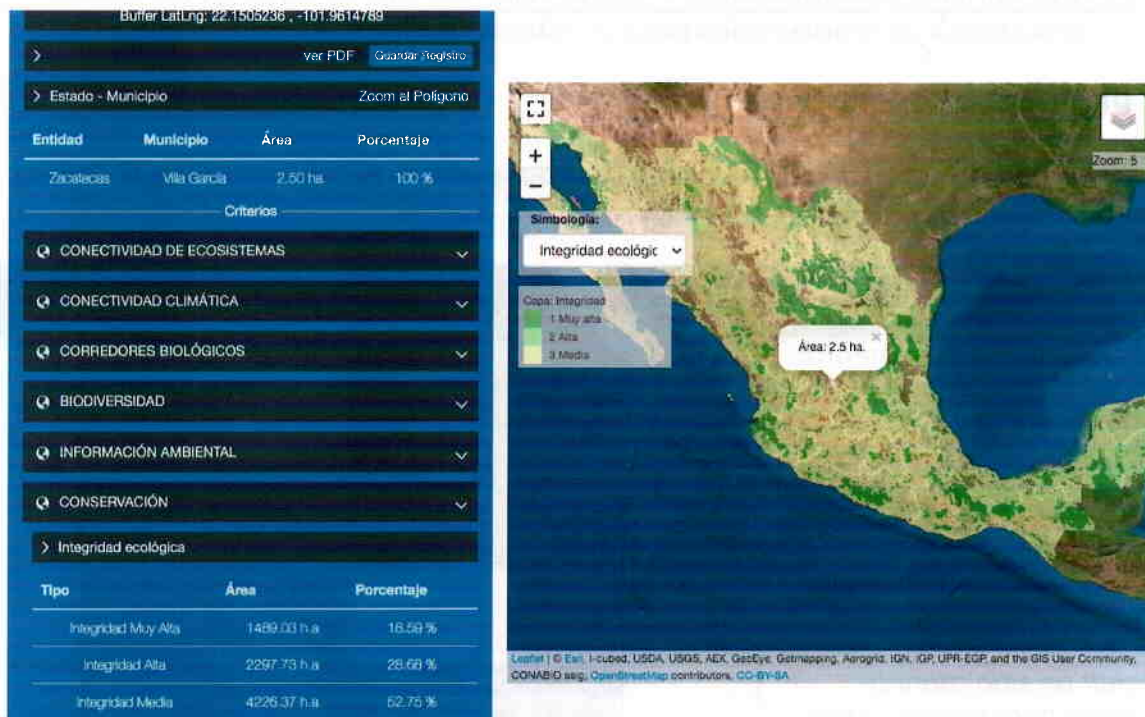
Buffer LatLng: 22.1505236 , -101.9614789

> ver PDF Guardar Registro

> Estado - Municipio Zoom al Polígono

| Entidad | Municipio | Área | Porcentaje |
|---|---|---|---|
| Zacatecas | Villa García | 2.50 ha. | 100 % |

Criterios

CONECTIVIDAD DE ECOSISTEMAS

CONECTIVIDAD CLIMÁTICA

CORREDORES BIOLÓGICOS

BIODIVERSIDAD

INFORMACIÓN AMBIENTAL

CONSERVACIÓN

> Integridad ecológica

| Tipo | Área | Porcentaje |
|---|---|---|
| Integridad Muy Alta | 1489.03 h.a | 18.59 % |
| Integridad Alta | 2297.73 h.a | 28.68 % |
| Integridad Media | 4226.37 h.a | 52.75 % |

+
−
Zoom: 5

Simbología:
Integridad ecológic

Capa: Integridad
1 Muy alta
2 Alta
3 Media

Área: 2.5 ha.

Leaflet | © Esri, i-cubed, USDA, USGS, AEX, GeoEye, Getmapping, Aerogrid, IGN, IGP, UPR-EGP, and the GIS User Community, CONABIO saig, OpenStreetMap contributors, CC-BY-SA